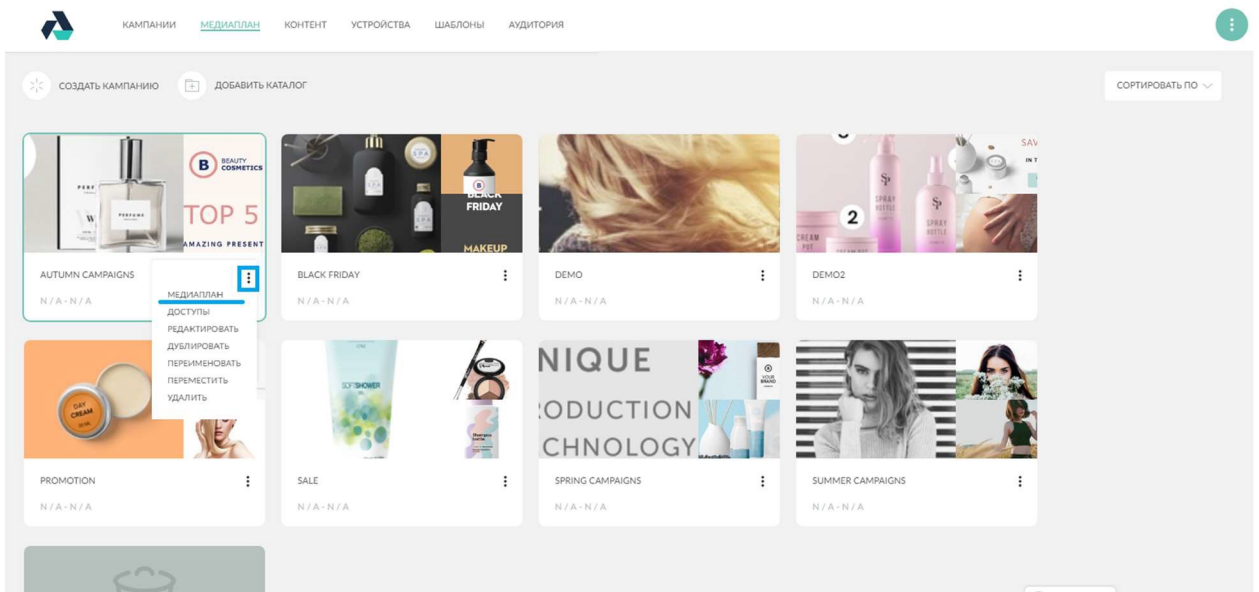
КАМПАНИИ МЕДИАПЛАН КОНТЕНТ УСТРОЙСТВА ШАБЛОНЫ АУДИТОРИЯ

СОЗДАТЬ КАМПАНИЮ ДОБАВИТЬ КАТАЛОГ

СОРТИРОВАТЬ ПО

PERFUME

B BEAUTY COSMETICS

TOP 5

AMAZING PRESENT

AUTUMN CAMPAIGNS

N/A - N/A

МЕДИАПЛАН
ДОСТУПЫ
РЕДАКТИРОВАТЬ
ДУБЛИРОВАТЬ
ПЕРЕИМЕНОВАТЬ
ПЕРЕМЕСТИТЬ
УДАЛИТЬ

BLACK FRIDAY

MAKEUP

BLACK FRIDAY

N/A - N/A

DEMO

N/A - N/A

SPRAY BOTTLE

2

CREAM

SAV

DEMO2

N/A - N/A

DAY CREAM

PROMOTION

N/A - N/A

SOFT SHOWER

SALE

N/A - N/A

NIQUE

ODUCTION

CHNOLOGY

YOUR BRAND

SPRING CAMPAIGNS

N/A - N/A

SUMMER CAMPAIGNS

N/A - N/A